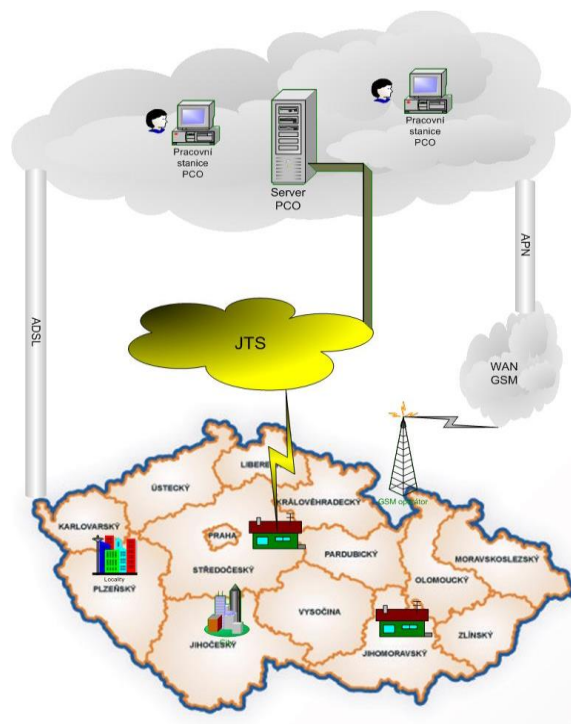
Pracovní stanice PCO

Server PCO

Pracovní stanice PCO

ADSL

APN

JTS

WAN GSM

GSM operátor

LIBEREC

ÚSTECKÝ

KRÁLOVÉHRADECKÝ

KARLOVARSKÝ

PRAHA

PARDUBICKÝ

MORAVSKOSLEZSKÝ

Locality

PLZEŇSKÝ

STŘEDOČESKÝ

OLOMOUCKÝ

VYSOČINA

ZLÍNSKÝ

JIHOČESKÝ

JIHOMORAVSKÝ